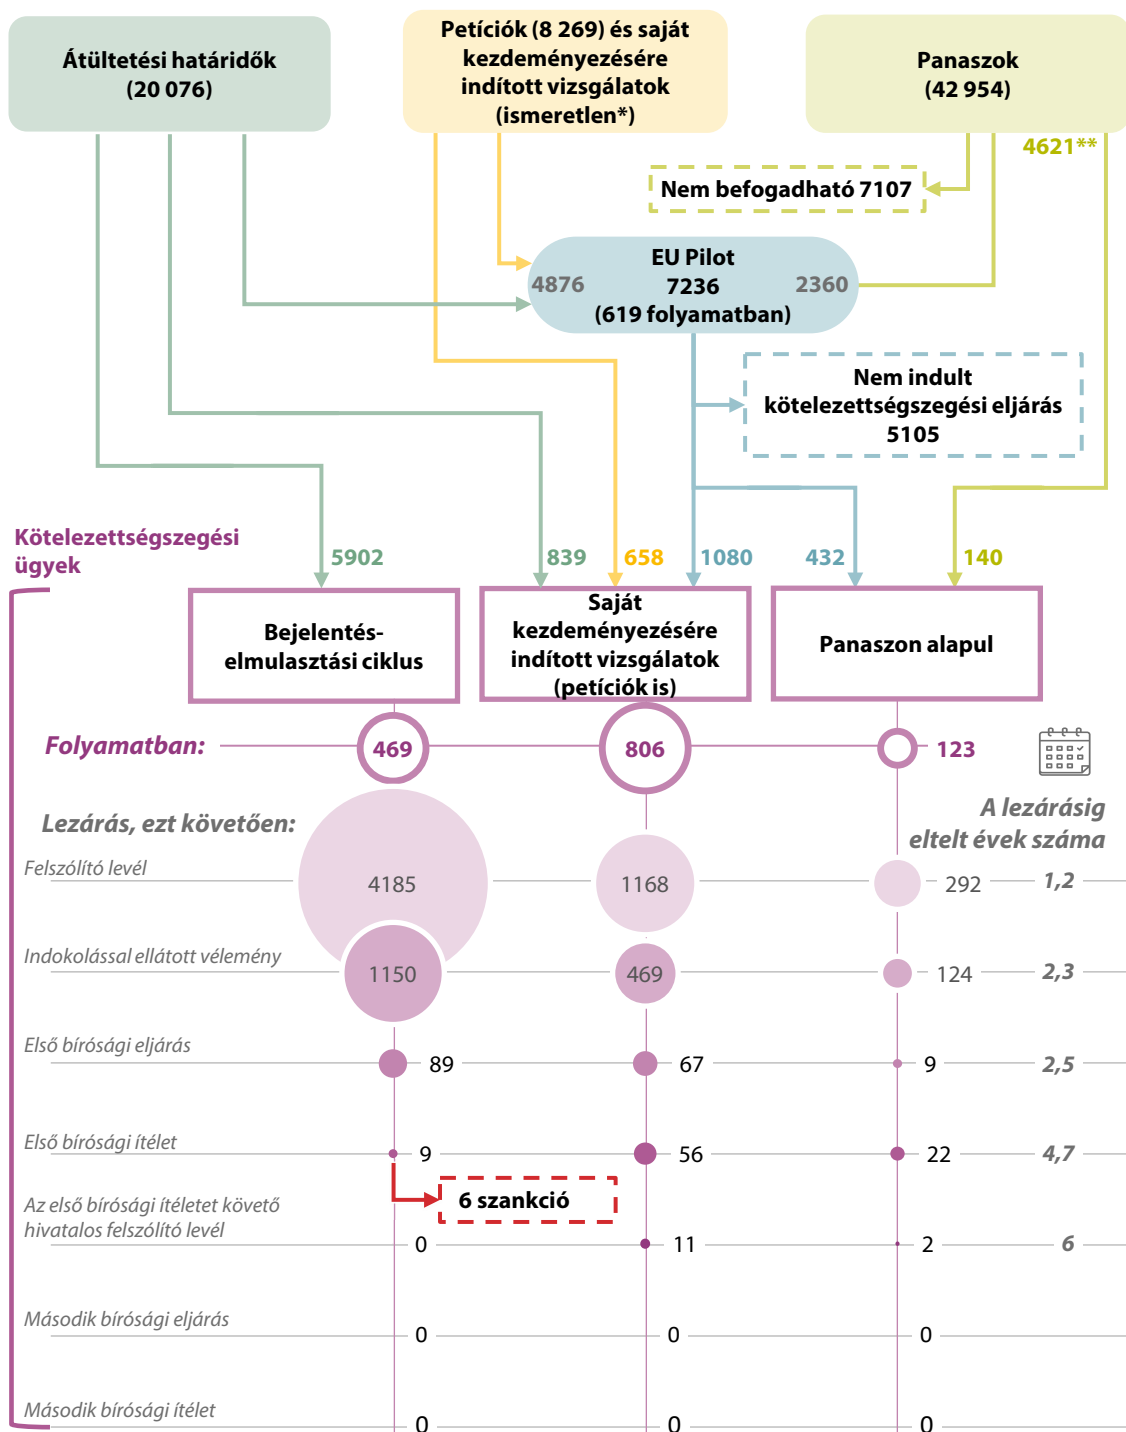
Átültetési határidők
(20 076)

Petíciók (8 269) és saját kezdeményezésére indított vizsgálatok
(ismeretlen*)

Panaszok
(42 954)

4621**

Nem befogadható 7107

EU Pilot
4876 7236 2360
(619 folyamatban)

Nem indult kötelezettségszegési eljárás
5105

Kötelezettségszegési ügyek

5902 839 658 1080 432 140

Bejelentés-elmulasztási ciklus

Saját kezdeményezésére indított vizsgálatok (petíciók is)

Panaszon alapul

Folyamatban: 469 806 123

Lezárás, ezt követően:

A lezárásig eltelt évek száma

Felszólító levél 4185 1168 292 1,2

Indokolással ellátott vélemény 1150 469 124 2,3

Első bírósági eljárás 89 67 9 2,5

Első bírósági ítélet 9 56 22 4,7

6 szankció

Az első bírósági ítéletet követő hivatalos felszólító levél 0 11 2 6

Második bírósági eljárás 0 0 0

Második bírósági ítélet 0 0 0